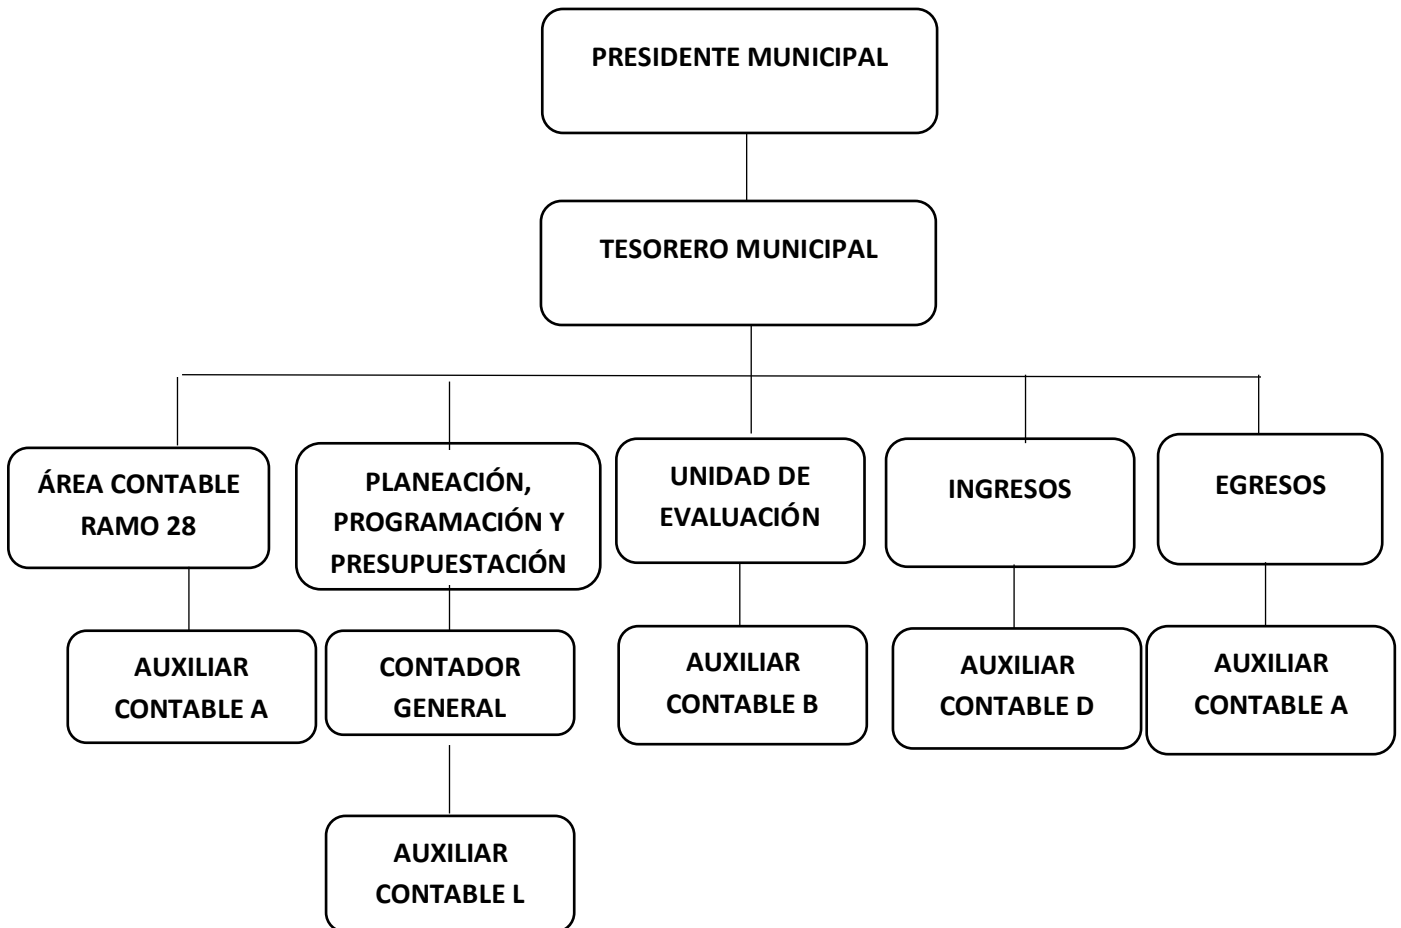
PRESIDENTE MUNICIPAL

TESORERO MUNICIPAL

ÁREA CONTABLE RAMO 28

AUXILIAR CONTABLE A

PLANEACIÓN, PROGRAMACIÓN Y PRESUPUESTACIÓN

CONTADOR GENERAL

AUXILIAR CONTABLE L

UNIDAD DE EVALUACIÓN

AUXILIAR CONTABLE B

INGRESOS

AUXILIAR CONTABLE D

EGRESOS

AUXILIAR CONTABLE A